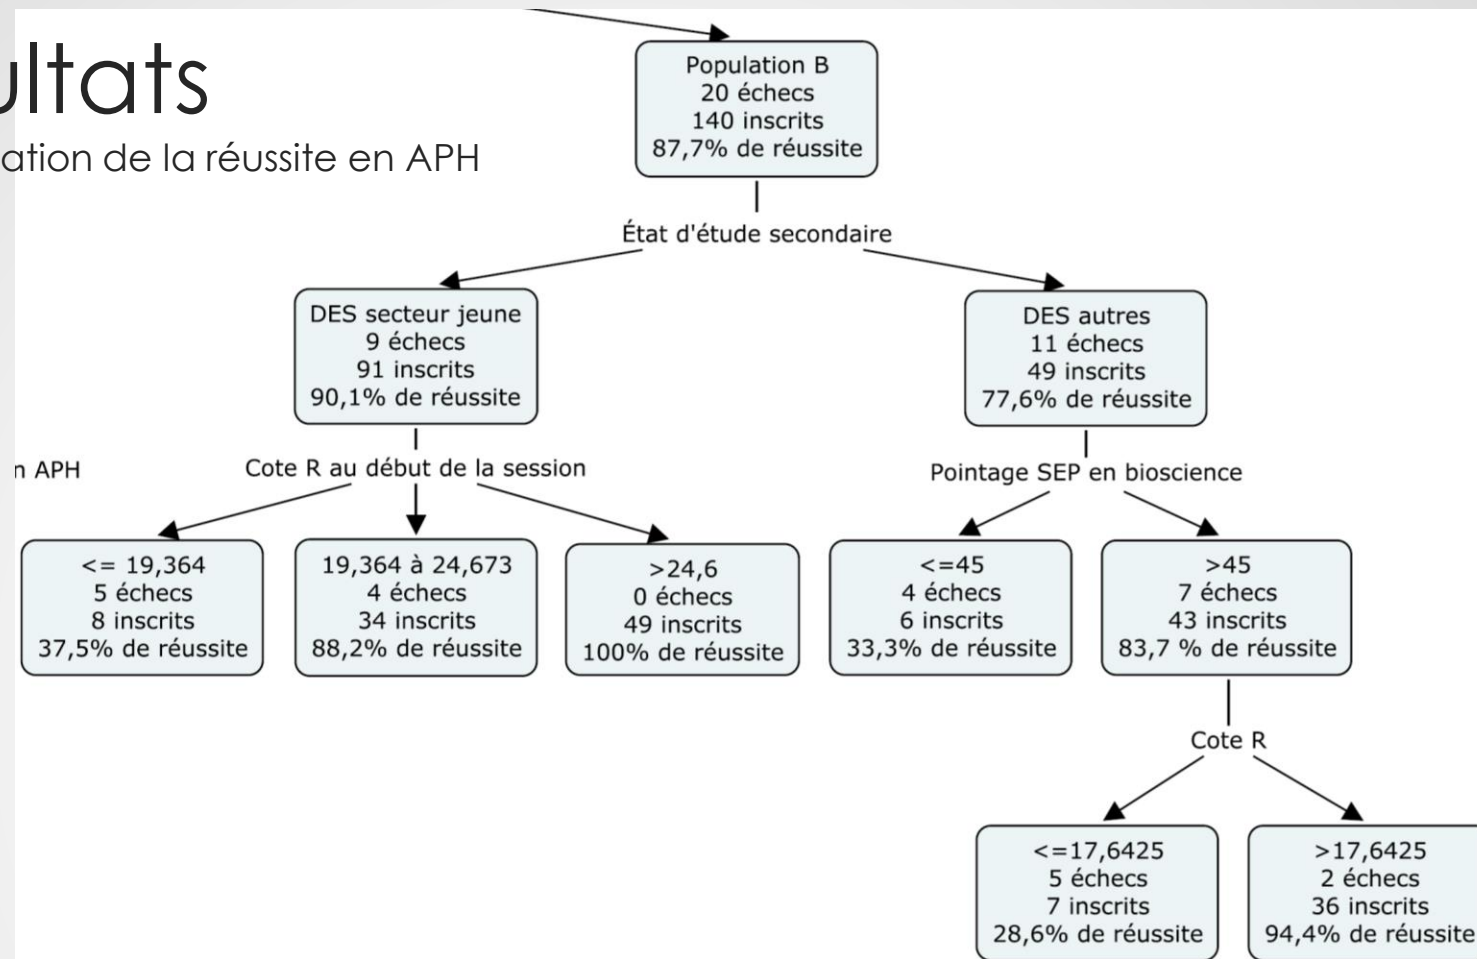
ultats

ation de la réussite en APH

n APH

Population B
20 échecs
140 inscrits
87,7% de réussite

État d'étude secondaire

DES secteur jeune
9 échecs
91 inscrits
90,1% de réussite

DES autres
11 échecs
49 inscrits
77,6% de réussite

Cote R au début de la session

<= 19,364
5 échecs
8 inscrits
37,5% de réussite

19,364 à 24,673
4 échecs
34 inscrits
88,2% de réussite

>24,6
0 échecs
49 inscrits
100% de réussite

Pointage SEP en bioscience

<=45
4 échecs
6 inscrits
33,3% de réussite

>45
7 échecs
43 inscrits
83,7 % de réussite

Cote R

<=17,6425
5 échecs
7 inscrits
28,6% de réussite

>17,6425
2 échecs
36 inscrits
94,4% de réussite